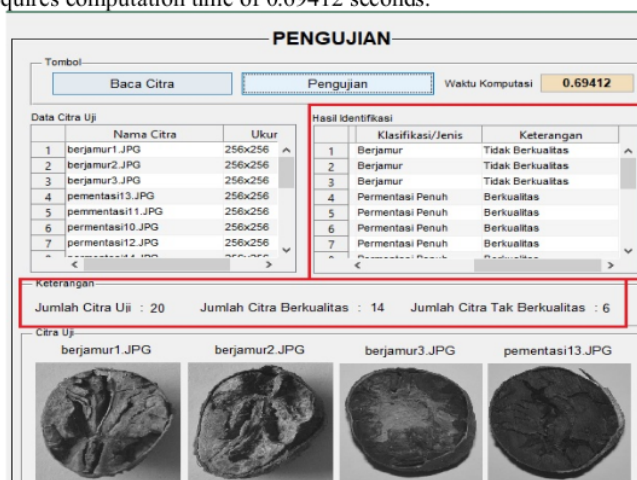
quires computation time of 0.69412 seconds.

PENGUJIAN

Tombol

Baca Citra

Pengujian

Waktu Komputasi 0.69412

Data Citra Uji

| | Nama Citra | Ukur |
|---|---|---|
| 1 | berjamur1.JPG | 256x256 |
| 2 | berjamur2.JPG | 256x256 |
| 3 | berjamur3.JPG | 256x256 |
| 4 | pementasi13.JPG | 256x256 |
| 5 | pemmentasi11.JPG | 256x256 |
| 6 | permentasi10.JPG | 256x256 |
| 7 | permentasi12.JPG | 256x256 |

Hasil Identifikasi

| | Klasifikasi/Jenis | Keterangan |
|---|---|---|
| 1 | Berjamur | Tidak Berkualitas |
| 2 | Berjamur | Tidak Berkualitas |
| 3 | Berjamur | Tidak Berkualitas |
| 4 | Permentasi Penuh | Berkualitas |
| 5 | Permentasi Penuh | Berkualitas |
| 6 | Permentasi Penuh | Berkualitas |
| 7 | Permentasi Penuh | Berkualitas |

Keterangan

Jumlah Citra Uji : 20 Jumlah Citra Berkualitas : 14 Jumlah Citra Tak Berkualitas : 6

Citra Uji

berjamur1.JPG berjamur2.JPG berjamur3.JPG pementasi13.JPG